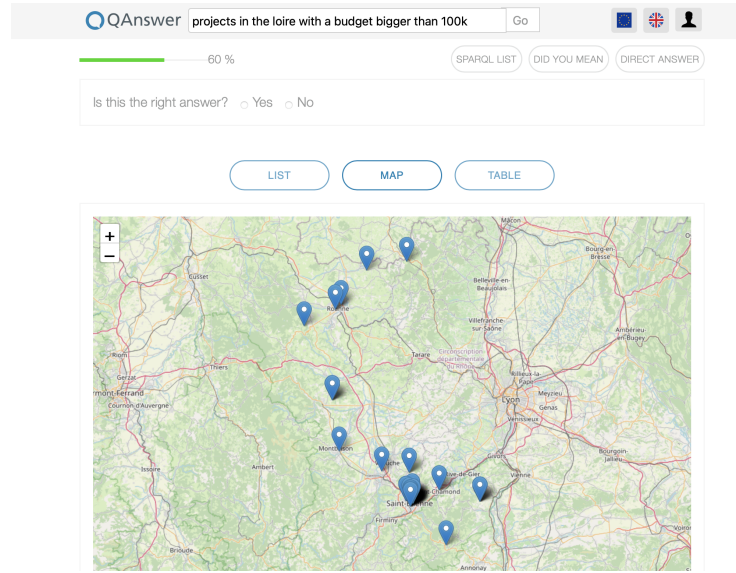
QAnswer projects in the loire with a budget bigger than 100k Go

60 %

SPARQL LIST DID YOU MEAN DIRECT ANSWER

Is this the right answer? Yes No

LIST MAP TABLE

+
−

Mâcon
Bourg-en-Bresse
Cusset
Belleville-en-Beaujolais
Roanne
Villefranche-sur-Saône
Ambérieu-en-Bugey
Riom
Tarare
Circonscription départementale du Rhône
Thiers
Gerzat
Rillieux-la-Pape
Clermont-Ferrand
Meyzieu
Cournon-d'Auvergne
Lyon
Genas
Vénissieux
Montbrison
Bourgoin-Jallieu
Issoire
Ambert
Rive-de-Gier
Vienne
Chamond
Saint-Étienne
Firminy
Brioude
Annonay